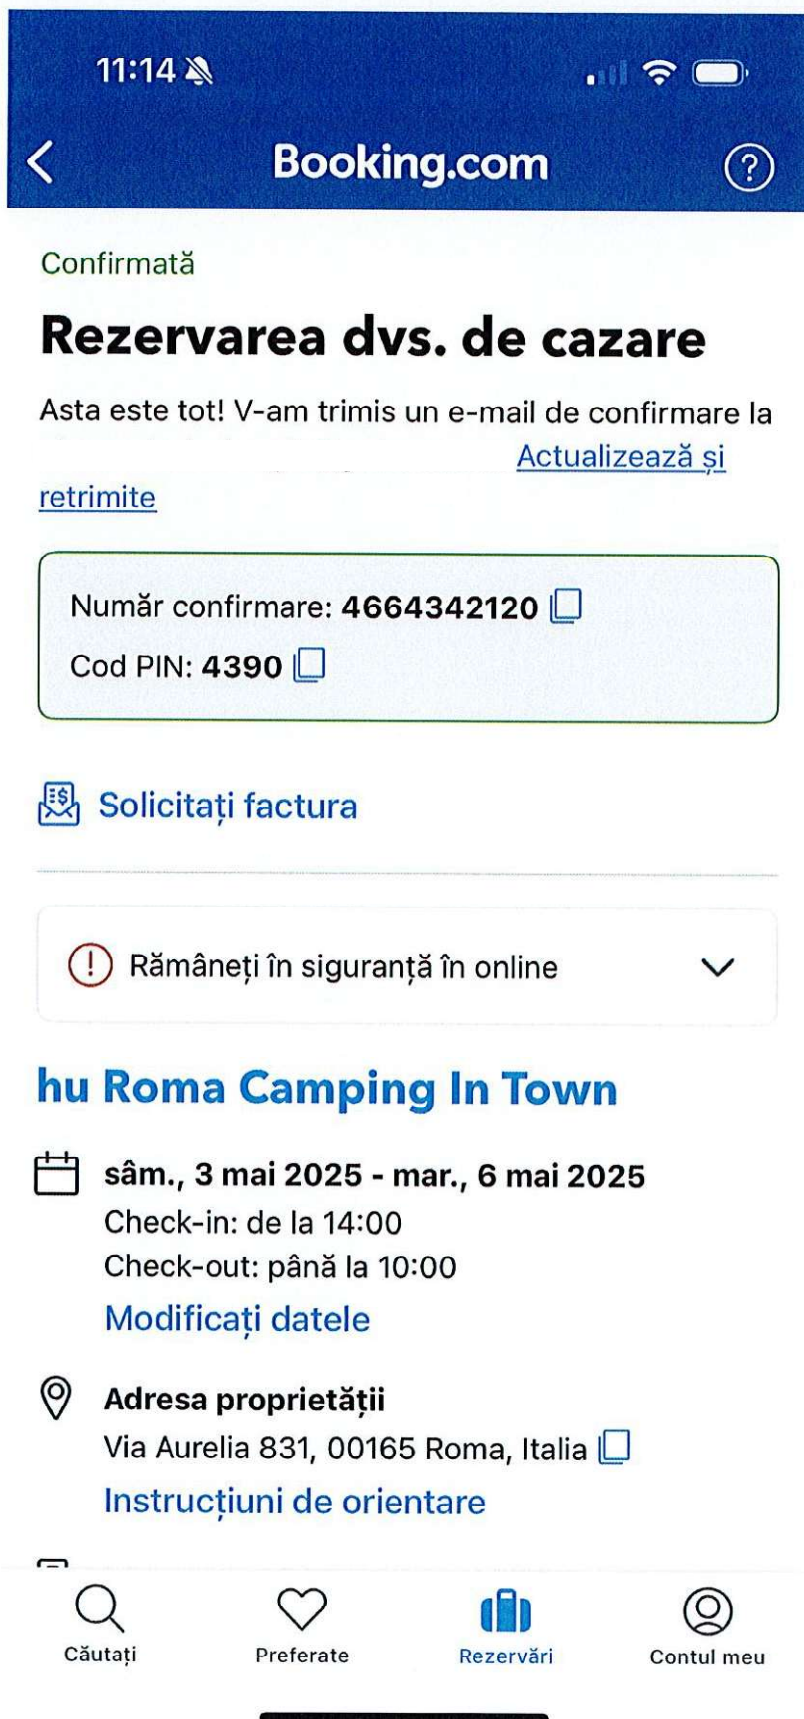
11:14

Booking.com

Confirmată

Rezervarea dvs. de cazare

Asta este tot! V-am trimis un e-mail de confirmare la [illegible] Actualizează și retrimite

Număr confirmare: 4664342120
Cod PIN: 4390

Solicitați factura

Rămâneți în siguranță în online

hu Roma Camping In Town

sâm., 3 mai 2025 - mar., 6 mai 2025
Check-in: de la 14:00
Check-out: până la 10:00
Modificați datele

Adresa proprietății
Via Aurelia 831, 00165 Roma, Italia
Instrucțiuni de orientare

Căutați
Preferate
Rezervări
Contul meu